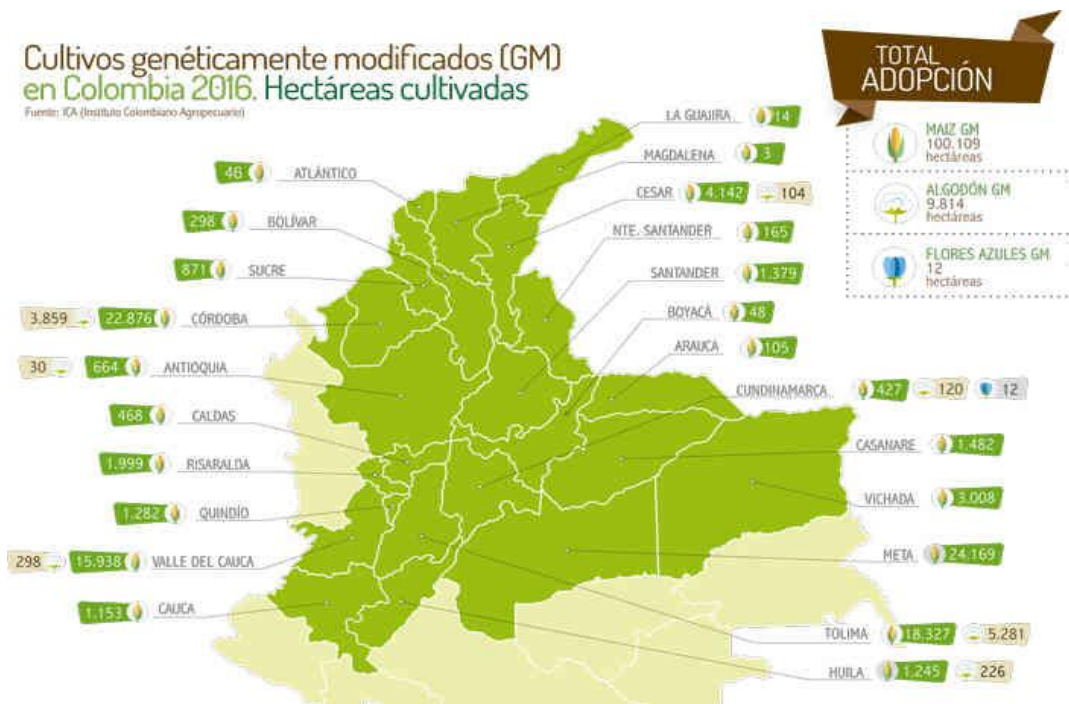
Cultivos genéticamente modificados (GM) en Colombia 2016. Hectáreas cultivadas
Fuente: ICA (Instituto Colombiano Agropecuario)

TOTAL ADOPCIÓN
MAIZ GM 100.109 hectáreas
ALGODÓN GM 9.814 hectáreas
FLORES AZULES GM 12 hectáreas

LA GUAJIRA 14
MAGDALENA 3
CESAR 4.142 104
NTE. SANTANDER 165
SANTANDER 1.379
BOYACÁ 48
ARAUCA 105
CUNDINAMARCA 427 120 12
CASANARE 1.482
VICHADA 3.008
META 24.169
TOLIMA 18.327 5.281
HUILA 1.245 226

48 ATLÁNTICO
298 BOLÍVAR
871 SUCRE
3.859 22.876 CÓRDOBA
30 664 ANTIOQUIA
468 CALDAS
1.999 RISARALDA
1.282 QUINDÍO
298 15.938 VALLE DEL CAUCA
1.153 CAUCA